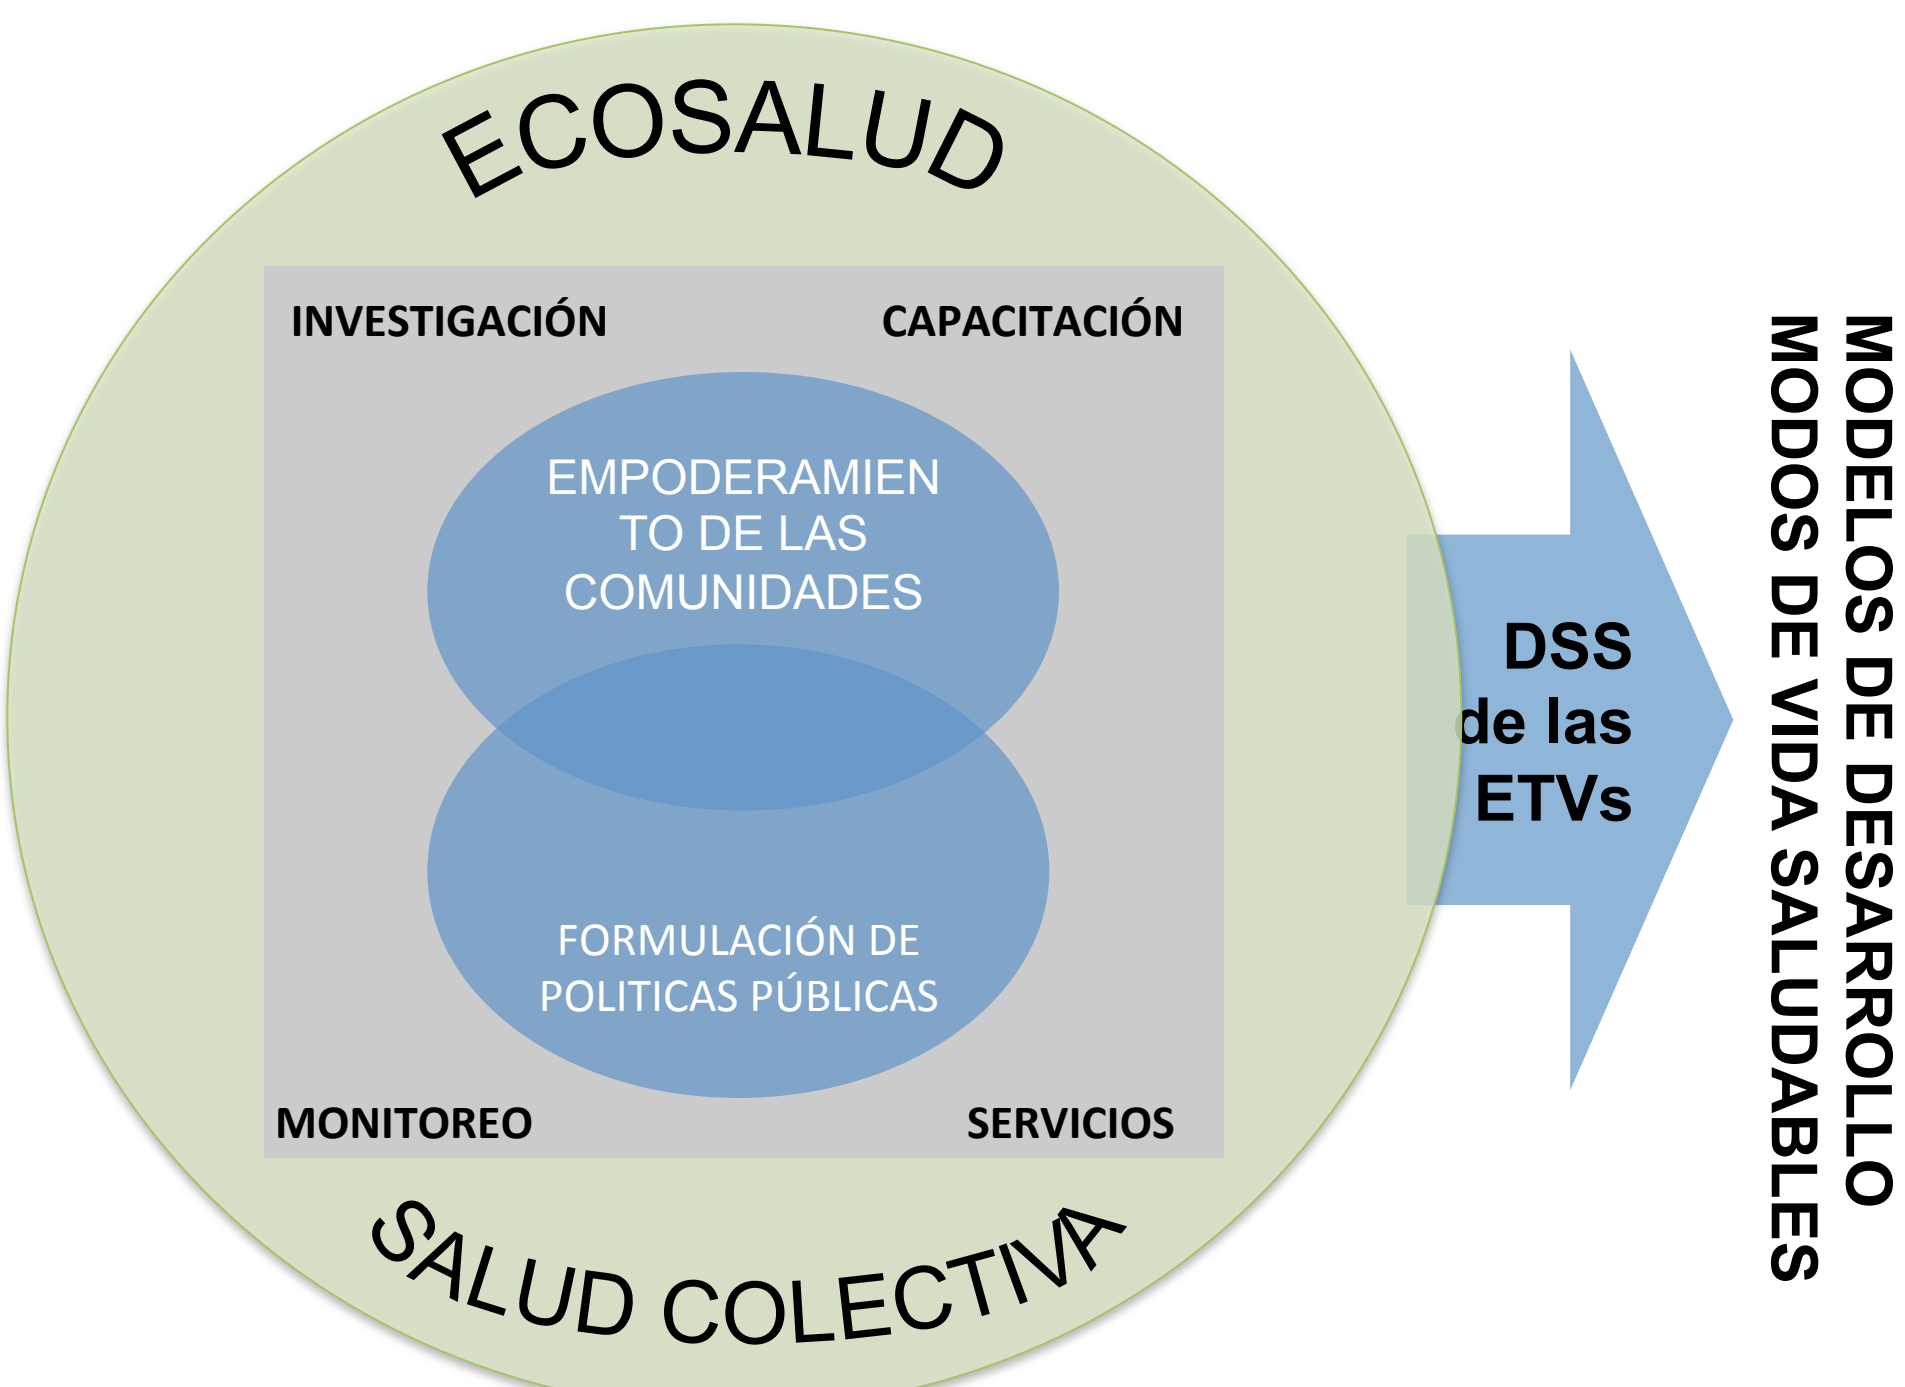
ECOSALUD

INVESTIGACIÓN

CAPACITACIÓN

EMPODERAMIENTO DE LAS COMUNIDADES

FORMULACIÓN DE POLITICAS PÚBLICAS

MONITOREO

SERVICIOS

SALUD COLECTIVA

DSS de las ETVs

MODELOS DE DESARROLLO
MODOS DE VIDA SALUDABLES